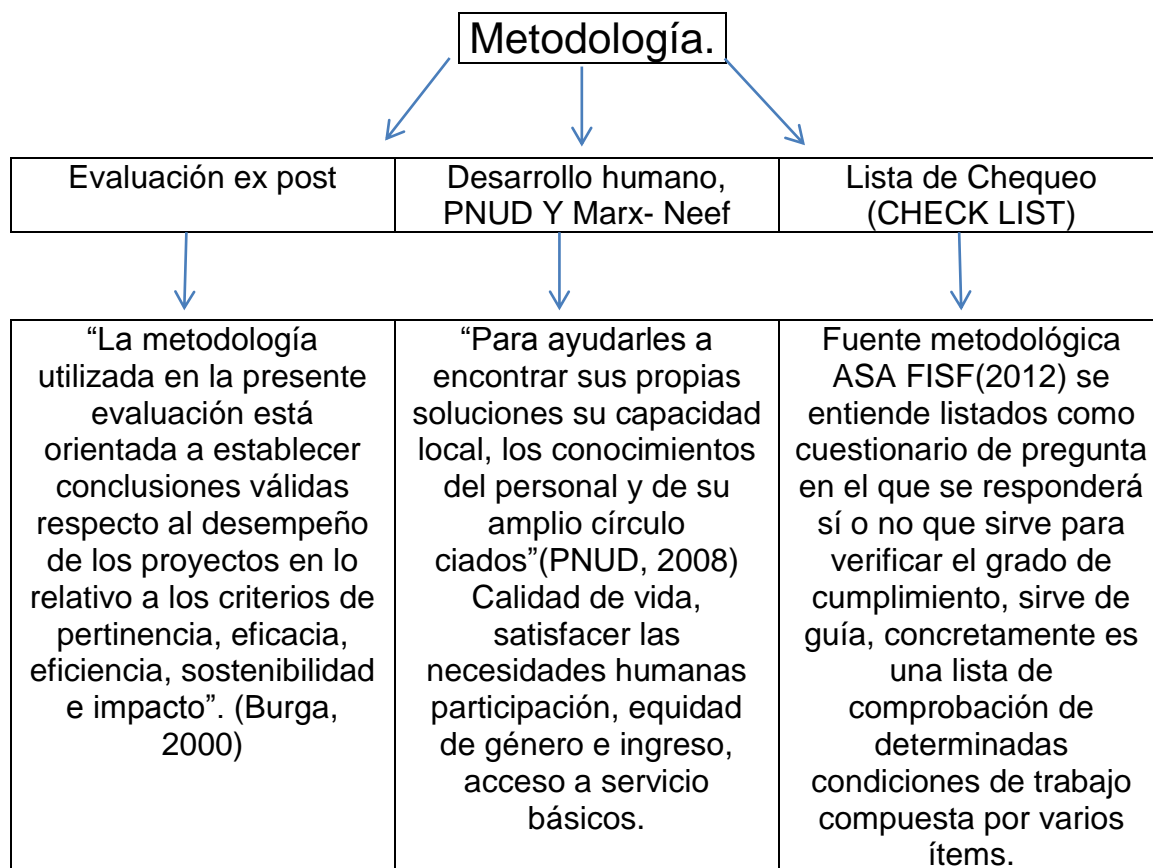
Metodología.

| Evaluación ex post | Desarrollo humano, PNUD Y Marx- Neef | Lista de Chequeo (CHECK LIST) |
|---|---|---|

| “La metodología utilizada en la presente evaluación está orientada a establecer conclusiones válidas respecto al desempeño de los proyectos en lo relativo a los criterios de pertinencia, eficacia, eficiencia, sostenibilidad e impacto”. (Burga, 2000) | “Para ayudarles a encontrar sus propias soluciones su capacidad local, los conocimientos del personal y de su amplio círculo ciados”(PNUD, 2008) Calidad de vida, satisfacer las necesidades humanas participación, equidad de género e ingreso, acceso a servicio básicos. | Fuente metodológica ASA FISF(2012) se entiende listados como cuestionario de pregunta en el que se responderá sí o no que sirve para verificar el grado de cumplimiento, sirve de guía, concretamente es una lista de comprobación de determinadas condiciones de trabajo compuesta por varios ítems. |
|---|---|---|